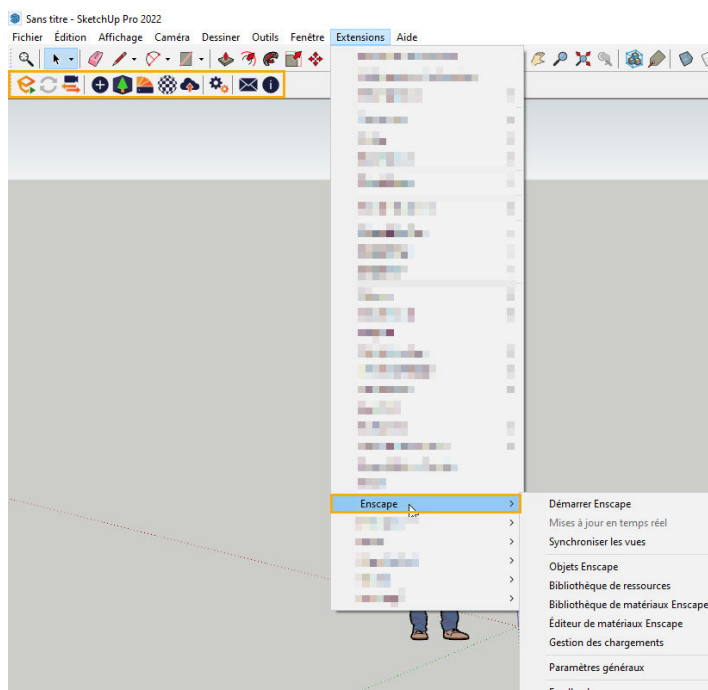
Sans titre - SketchUp Pro 2022

Fichier Édition Affichage Caméra Dessiner Outils Fenêtre Extensions Aide

Enscape

Démarrer Enscape
Mises à jour en temps réel
Synchroniser les vues
Objets Enscape
Bibliothèque de ressources
Bibliothèque de matériaux Enscape
Éditeur de matériaux Enscape
Gestion des chargements
Paramètres généraux
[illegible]